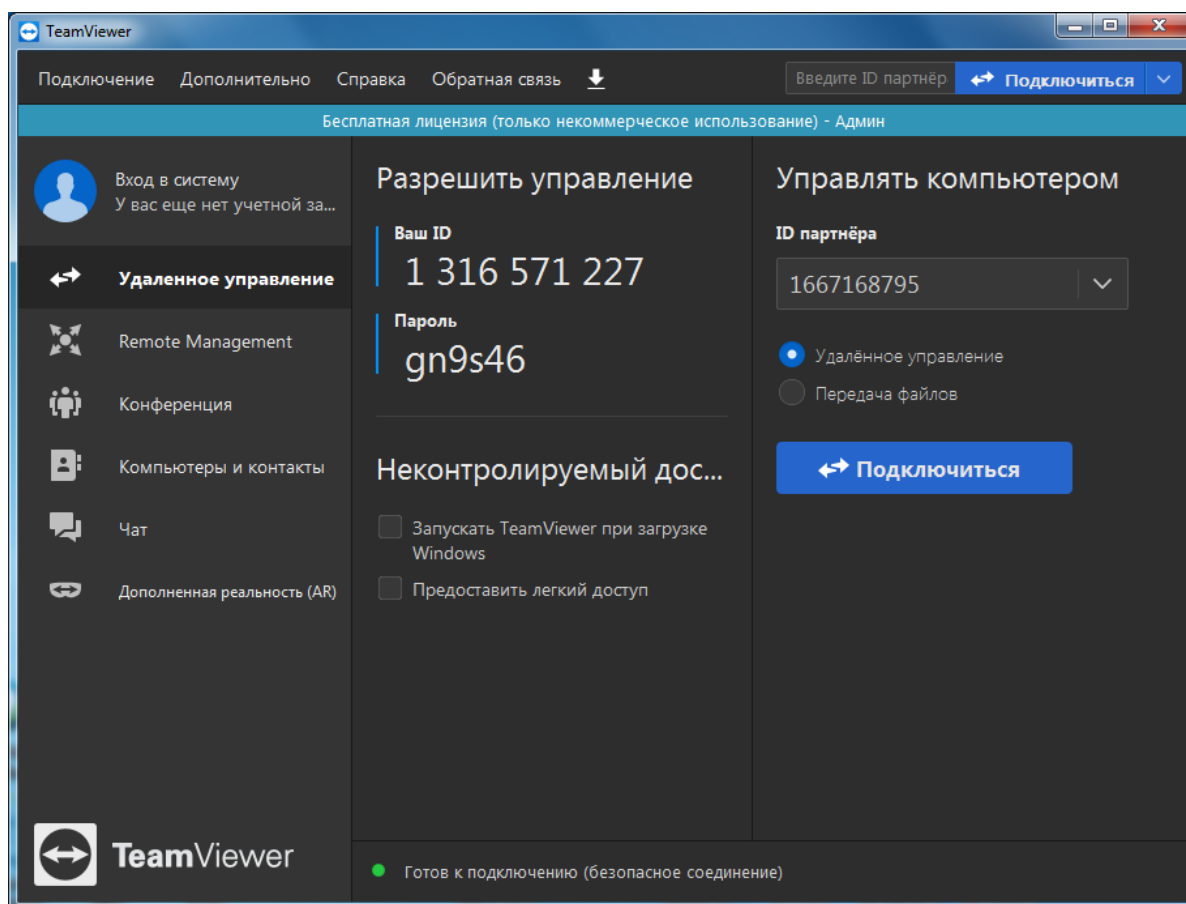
TeamViewer

Подключение Дополнительно Справка Обратная связь

Введите ID партнёр Подключиться

Бесплатная лицензия (только некоммерческое использование) - Админ

Вход в систему
У вас еще нет учетной за...

Удаленное управление

Remote Management

Конференция

Компьютеры и контакты

Чат

Дополненная реальность (AR)

TeamViewer

Разрешить управление

Ваш ID
1 316 571 227

Пароль
gn9s46

Неконтролируемый дос...

Запускать TeamViewer при загрузке Windows

Предоставить легкий доступ

Управлять компьютером

ID партнёра
1667168795

Удалённое управление

Передача файлов

Подключиться

Готов к подключению (безопасное соединение)